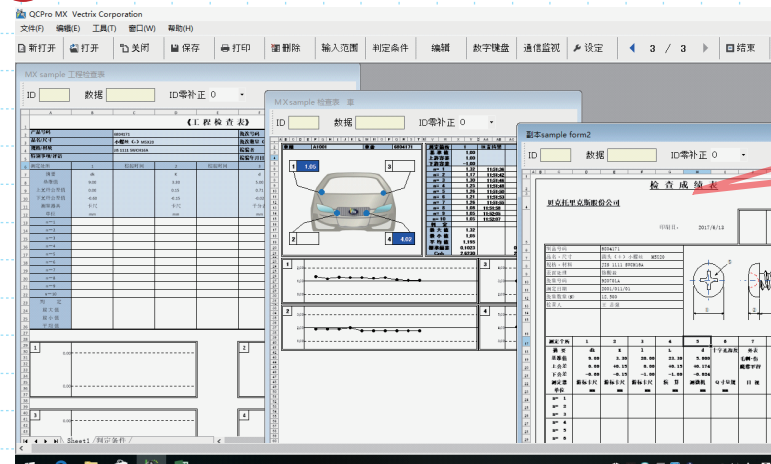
QCPro MX Vectrix Corporation
文件(F) 编辑(E) 工具(T) 窗口(W) 帮助(H)
新打开 打开 关闭 保存 打印 删除 输入范围 判定条件 编辑 数字键盘 通信监视 设定 3 / 3 结束

MX sample 工程检查表
ID 数据 ID零补正 0
《工程检查表》
产品号码 M004171
品名/尺寸 小螺丝 (+) M5X20
规格/材质 JIS 1111 SWCH16A
检查步骤/评价
Sheet1 测定条件

MXsample 检查表
ID 数据 ID零补正 0
1 1.05
2
3
4 4.02
1
2
3
4

副本sample form2
ID 数据 ID零补正 0
检查成绩表
时克托里克斯股份公司
印刷日 2017/4/13
产品号码 M004171
品名/尺寸 螺丝 (+) 小螺丝 M5X20
规格/材质 JIS 1111 SWCH16A
客户名 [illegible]
图面番号 M00761A
测定日期 2001/01/01
检查数量(N) 12,500
检查者 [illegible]
测定个所 1 2 3 4 5 6 7
测定 d k L d 十字孔形状 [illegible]
基准值 8.00 3.30 20.00 23.30 5.000
上公差 +0.15 +0.15 +0.15 +0.15
下公差 -0.00 -0.15 -1.00 -1.00 -0.038
测定器 游标卡尺 游标卡尺 游标卡尺 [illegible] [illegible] 分厘卡
n= 1
n= 2
n= 3
n= 4
n= 5
n= 6